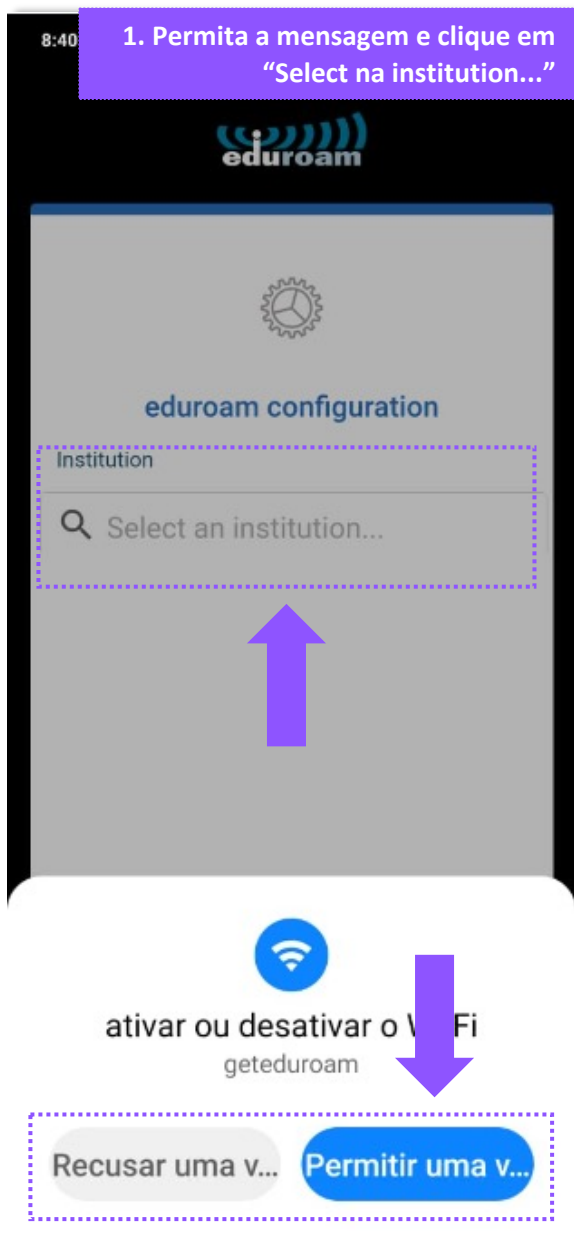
8:40

1. Permita a mensagem e clique em “Select na institution...”

eduroam

eduroam configuration

Institution

Select an institution...

ativar ou desativar o W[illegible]Fi

geteduroam

Recusar uma v...

Permitir uma v...